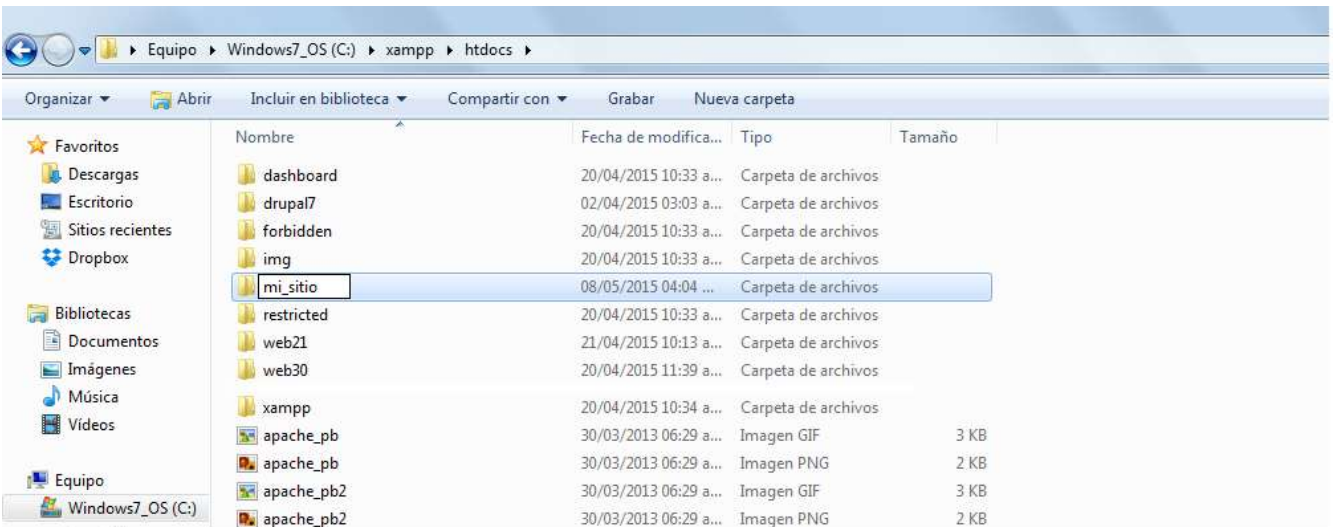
▸ Equipo ▸ Windows7_OS (C:) ▸ xampp ▸ htdocs ▸

Organizar ▾ Abrir Incluir en biblioteca ▾ Compartir con ▾ Grabar Nueva carpeta

Favoritos
Descargas
Escritorio
Sitios recientes
Dropbox

Bibliotecas
Documentos
Imágenes
Música
Vídeos

Equipo
Windows7_OS (C:)

| Nombre | Fecha de modifica... | Tipo | Tamaño |
|---|---|---|---|
| dashboard | 20/04/2015 10:33 a... | Carpeta de archivos | |
| drupal7 | 02/04/2015 03:03 a... | Carpeta de archivos | |
| forbidden | 20/04/2015 10:33 a... | Carpeta de archivos | |
| img | 20/04/2015 10:33 a... | Carpeta de archivos | |
| mi_sitio | 08/05/2015 04:04 ... | Carpeta de archivos | |
| restricted | 20/04/2015 10:33 a... | Carpeta de archivos | |
| web21 | 21/04/2015 10:13 a... | Carpeta de archivos | |
| web30 | 20/04/2015 11:39 a... | Carpeta de archivos | |
| xampp | 20/04/2015 10:34 a... | Carpeta de archivos | |
| apache_pb | 30/03/2013 06:29 a... | Imagen GIF | 3 KB |
| apache_pb | 30/03/2013 06:29 a... | Imagen PNG | 2 KB |
| apache_pb2 | 30/03/2013 06:29 a... | Imagen GIF | 3 KB |
| apache_pb2 | 30/03/2013 06:29 a... | Imagen PNG | 2 KB |